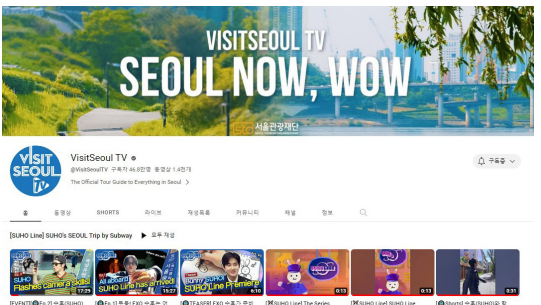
VISITSEOUL TV
SEOUL NOW, WOW
서울관광재단

VISIT SEOUL TV

VisitSeoul TV
@VisitSeoulTV · 구독자 46.8만명 · 동영상 1.4천개
The Official Tour Guide to Everything in Seoul >

구독중

홈 동영상 SHORTS 라이브 재생목록 커뮤니티 채널 정보

[SUHO Line] SUHO's SEOUL Trip by Subway ▶ 모두 재생

SUHO Flashes camera skills! 17:25
All aboard! SUHO Line has arrived! 13:27
Bunny SUHO SUHO Line Premiere 5:10
0:13
0:13
3:31

[EVENT] Ep.2] 수호(SUHO)
[Ep.1] 수호 | EXO 수호가 여
[TEASER] EXO 수호가 준비
[SUHO Line] The Series
[SUHO Line] SUHO Line
[Shorts] 수호(SUHO)와 함